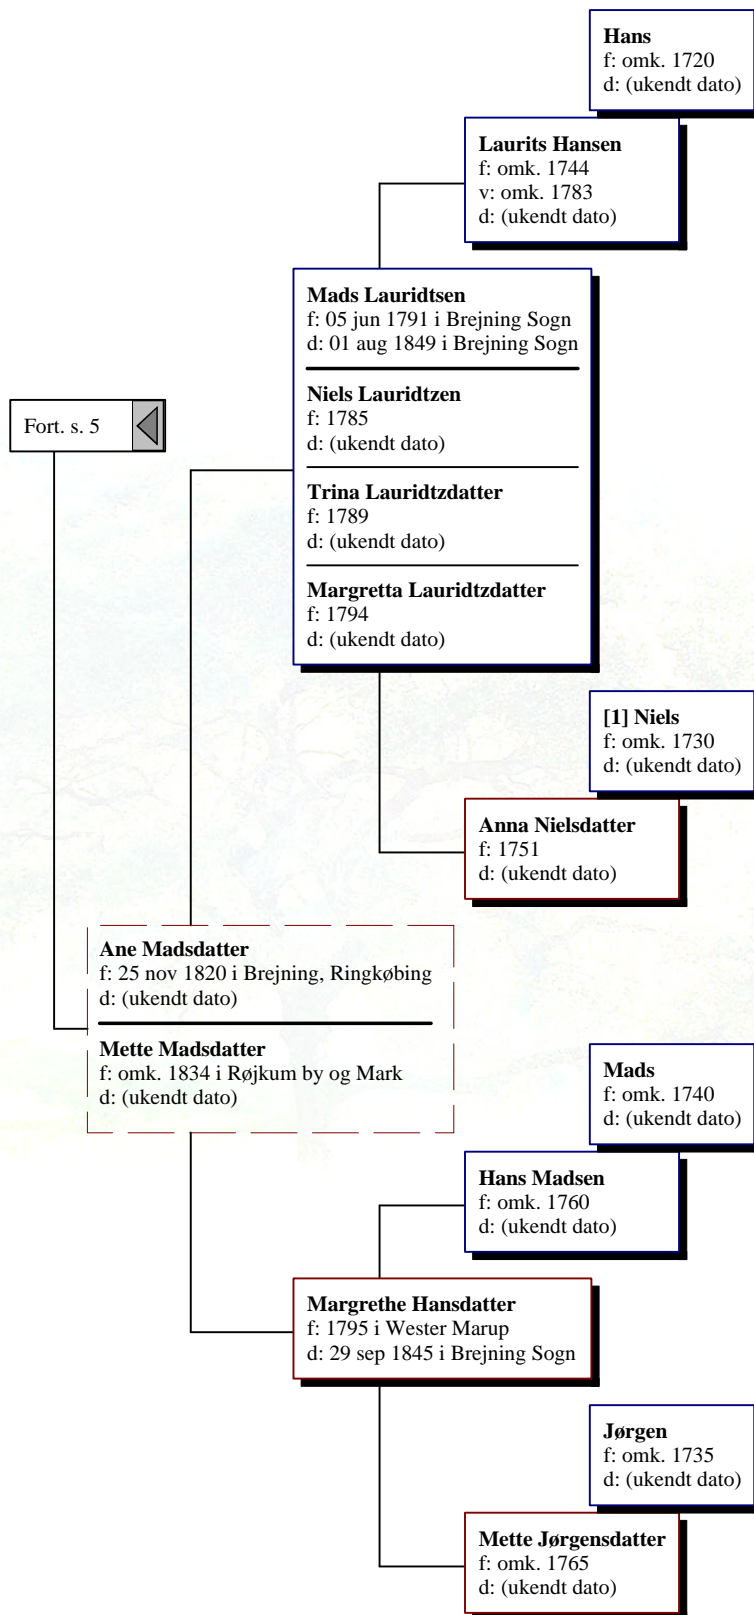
**Hans**
f: omk. 1720
d: (ukendt dato)

**Laurits Hansen**
f: omk. 1744
v: omk. 1783
d: (ukendt dato)

**Mads Lauridtsen**
f: 05 jun 1791 i Brejning Sogn
d: 01 aug 1849 i Brejning Sogn

**Niels Lauridtzen**
f: 1785
d: (ukendt dato)

**Trina Lauridtzdatter**
f: 1789
d: (ukendt dato)

**Margretta Lauridtzdatter**
f: 1794
d: (ukendt dato)

Fort. s. 5

**[1] Niels**
f: omk. 1730
d: (ukendt dato)

**Anna Nielsdatter**
f: 1751
d: (ukendt dato)

**Ane Madsdatter**
f: 25 nov 1820 i Brejning, Ringkøbing
d: (ukendt dato)

**Mette Madsdatter**
f: omk. 1834 i Røjkum by og Mark
d: (ukendt dato)

**Mads**
f: omk. 1740
d: (ukendt dato)

**Hans Madsen**
f: omk. 1760
d: (ukendt dato)

**Margrethe Hansdatter**
f: 1795 i Wester Marup
d: 29 sep 1845 i Brejning Sogn

**Jørgen**
f: omk. 1735
d: (ukendt dato)

**Mette Jørgensdatter**
f: omk. 1765
d: (ukendt dato)